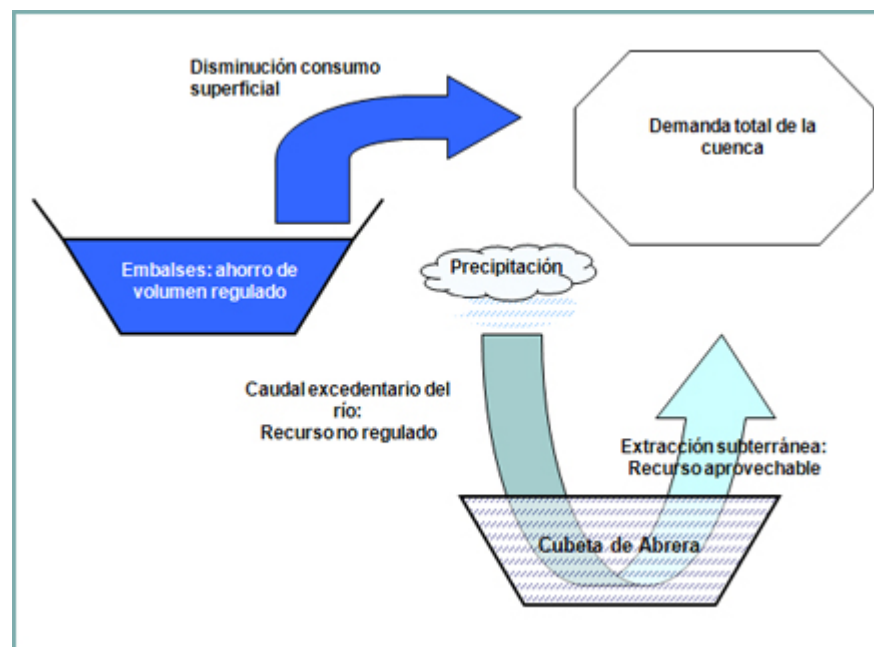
Disminución consumo superficial

Demanda total de la cuenca

Embalses: ahorro de volumen regulado

Precipitación

Caudal excedentario del río: Recurso no regulado

Extracción subterránea: Recurso aprovechable

Cubeta de Abrera